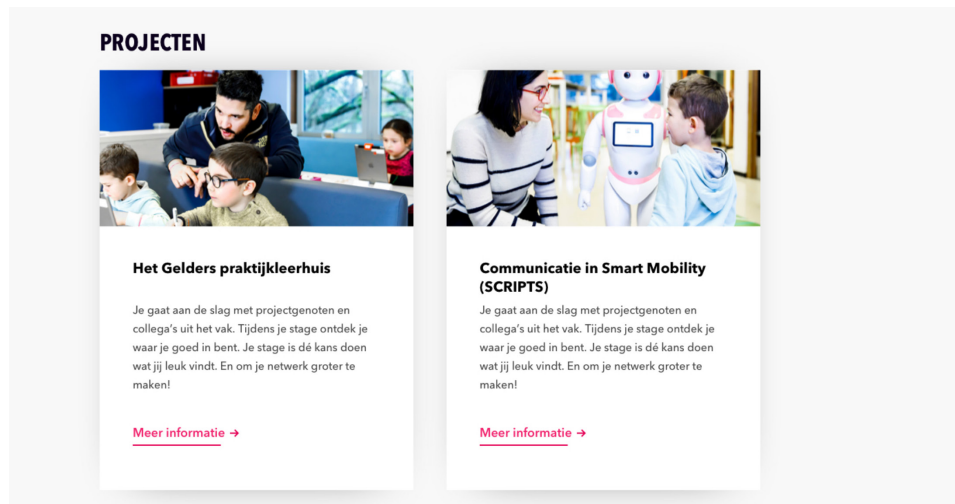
PROJECTEN

Het Gelders praktijkleerhuis

Je gaat aan de slag met projectgenoten en collega's uit het vak. Tijdens je stage ontdek je waar je goed in bent. Je stage is dé kans doen wat jij leuk vindt. En om je netwerk groter te maken!

Meer informatie →

Communicatie in Smart Mobility (SCRIPTS)

Je gaat aan de slag met projectgenoten en collega's uit het vak. Tijdens je stage ontdek je waar je goed in bent. Je stage is dé kans doen wat jij leuk vindt. En om je netwerk groter te maken!

Meer informatie →